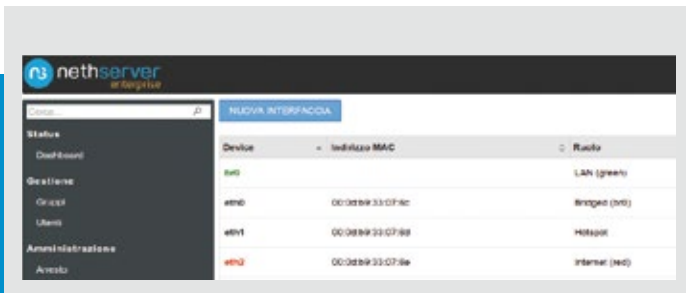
nethserver enterprise

Cerca...

Status

Dashboard

Gestione

Gruppi

Utenti

Amministrazione

Arresto

NUOVA INTERFACCIA

| Device | Indirizzo MAC | Ruolo |
|---|---|---|
| br0 | | LAN (green) |
| eth0 | 00:0d:b9:33:07:6c | Bridged (br0) |
| eth1 | 00:0d:b9:33:07:6d | Hotspot |
| eth2 | 00:0d:b9:33:07:6e | Internet (red) |